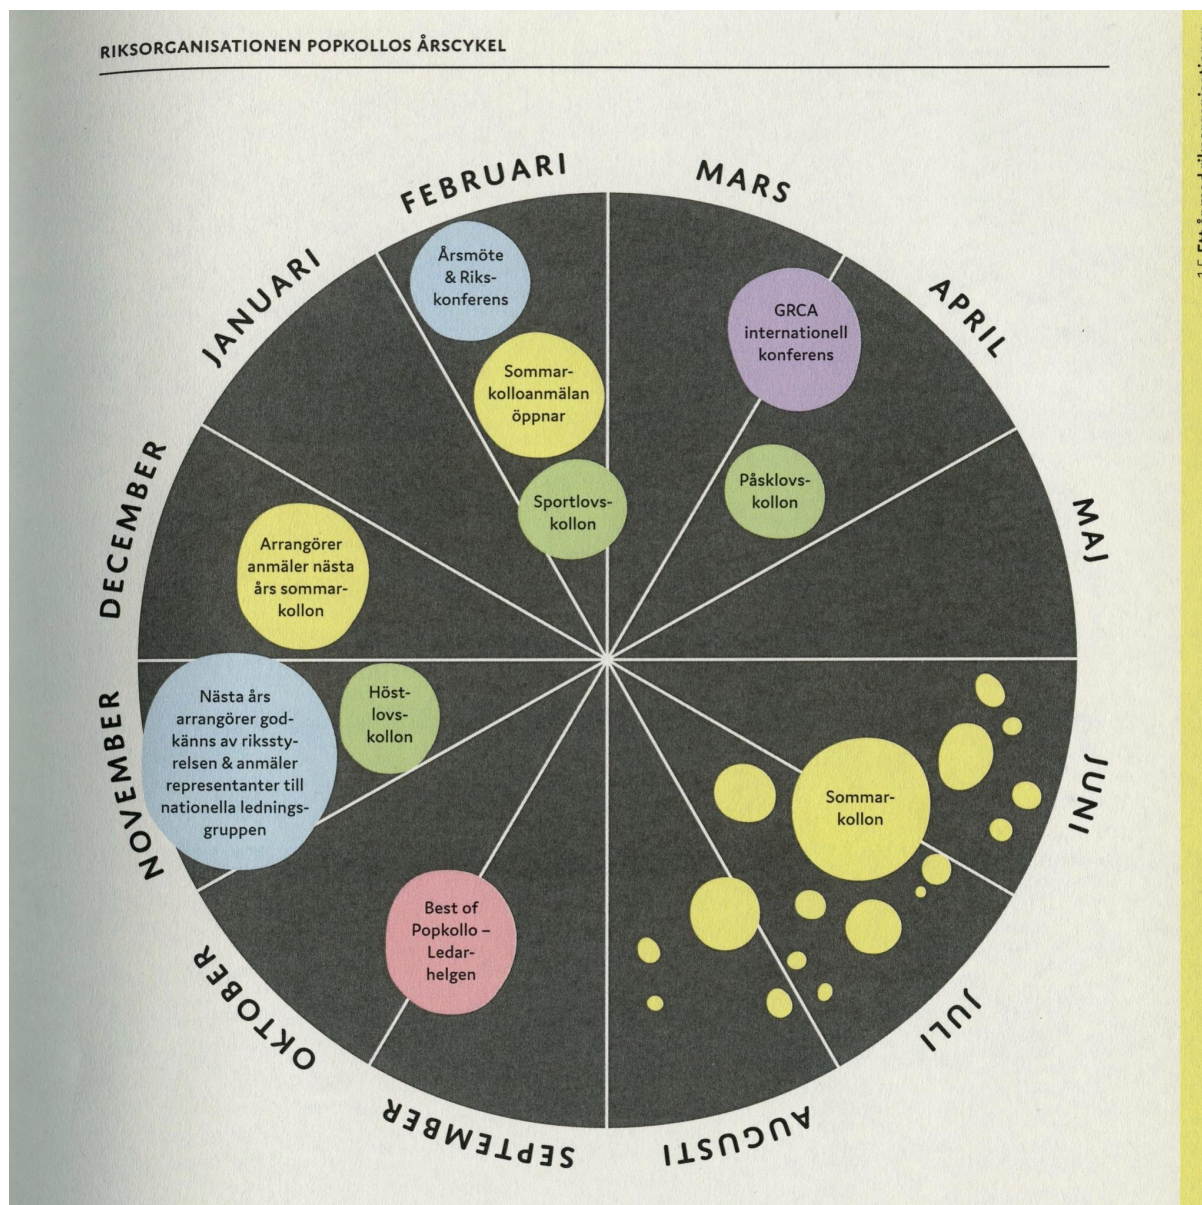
RIKSORGANISATIONEN POPKOLLOS ÅRSCYKEL

FEBRUARI

MARS

APRIL

MAJ

JUNI

JULI

AUGUSTI

SEPTEMBER

OKTOBER

NOVEMBER

DECEMBER

JANUARI

Årsmöte & Riks-konferens

Sommarkolloanmälan öppnar

Sportlovskollon

GRCA internationell konferens

Påsklovskollon

Arrangörer anmäler nästa års sommarkollon

Nästa års arrangörer godkänns av riksstyrelsen & anmäler representanter till nationella ledningsgruppen

Höstlovskollon

Sommarkollon

Best of Popkollo – Ledarhelgen

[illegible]